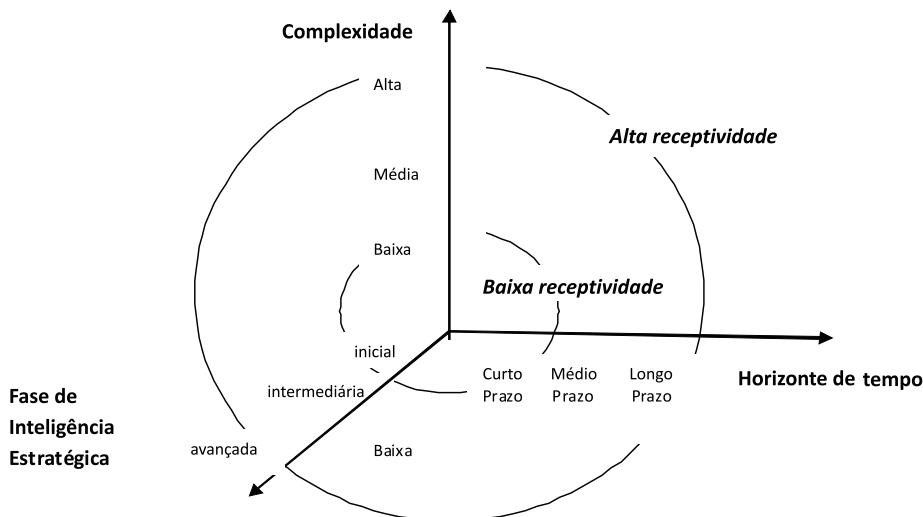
Complexidade

Alta

Alta receptividade

Média

Baixa

Baixa receptividade

inicial

Fase de Inteligência Estratégica

intermediária

Curto Prazo

Médio Prazo

Longo Prazo

Horizonte de tempo

avançada

Baixa